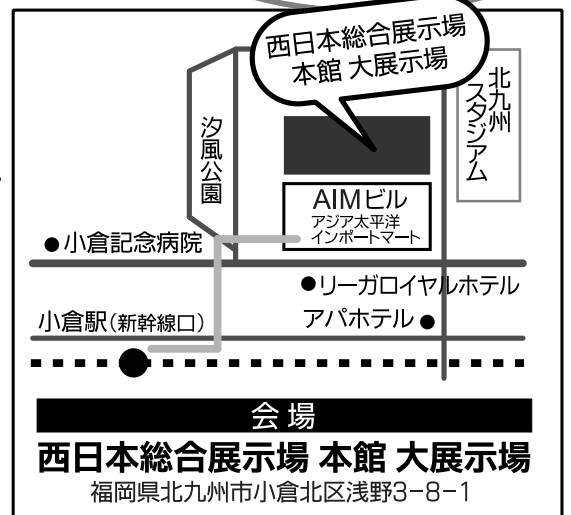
西日本総合展示場
本館 大展示場

北九州スタジアム

汐風公園

AIMビル
アジア太平洋
インポートマート

●小倉記念病院

●リーガロイヤルホテル

小倉駅(新幹線口)

アパホテル●

会 場
西日本総合展示場 本館 大展示場
福岡県北九州市小倉北区浅野3−8−1